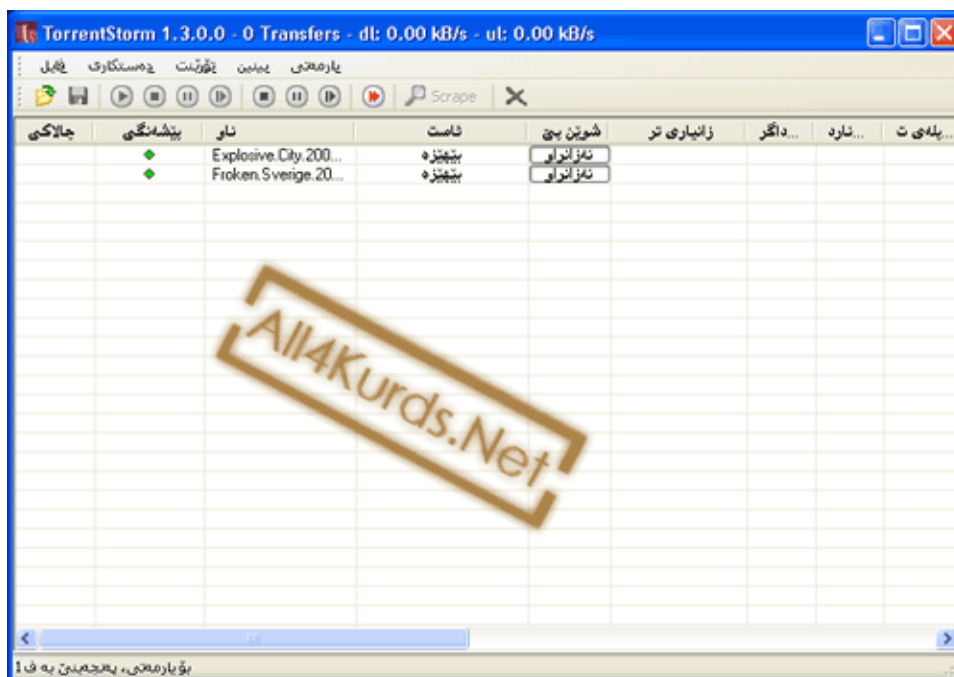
TorrentStorm 1.3.0.0 - 0 Transfers - dl: 0.00 kB/s - ul: 0.00 kB/s

فایل دەستکاری تۆرێنت بینین یارمەتی

Scrape

| جالاکی | پێشەنگی | ناو | ئاست | شوێن بێ | زانیاری تر | ...داگر | ...نارد | ...پلەی ت |
|---|---|---|---|---|---|---|---|---|
| | ◆ | Explosive.City.200... | بێهێزە | نەزانراو | | | | |
| | ◆ | Froken.Sverige.20... | بێهێزە | نەزانراو | | | | |

All4Kurds.Net

بۆ یارمەتی، پەنجەبنێ بە ف1